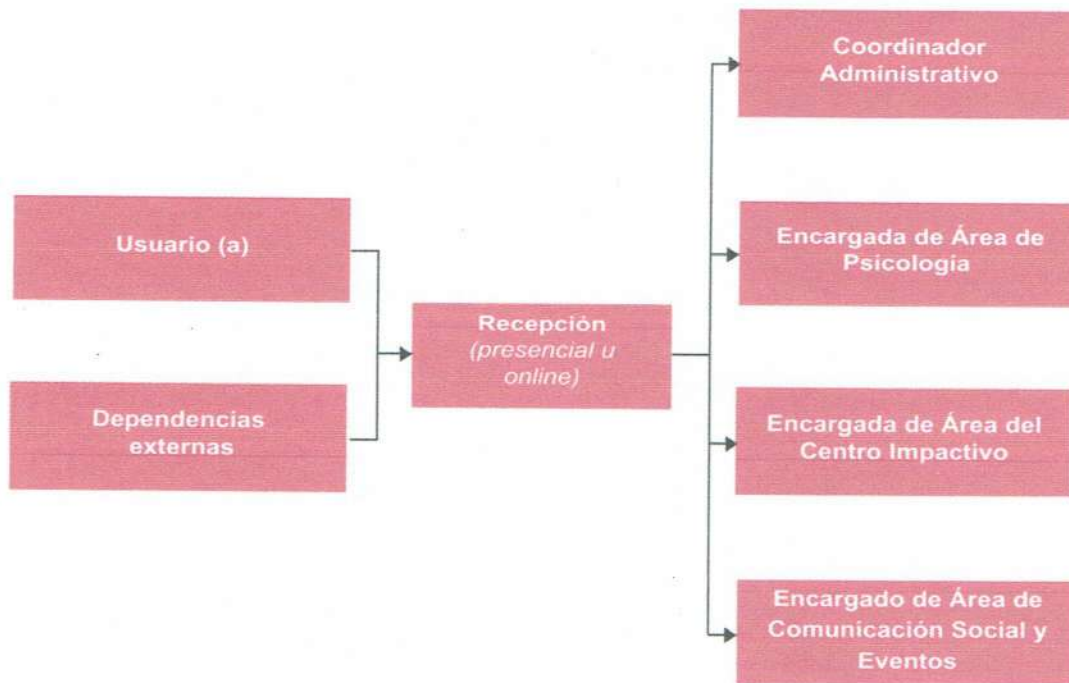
Usuario (a)

Dependencias externas

Recepción
(presencial u online)

Coordinador Administrativo

Encargada de Área de Psicología

Encargada de Área del Centro Impactivo

Encargado de Área de Comunicación Social y Eventos